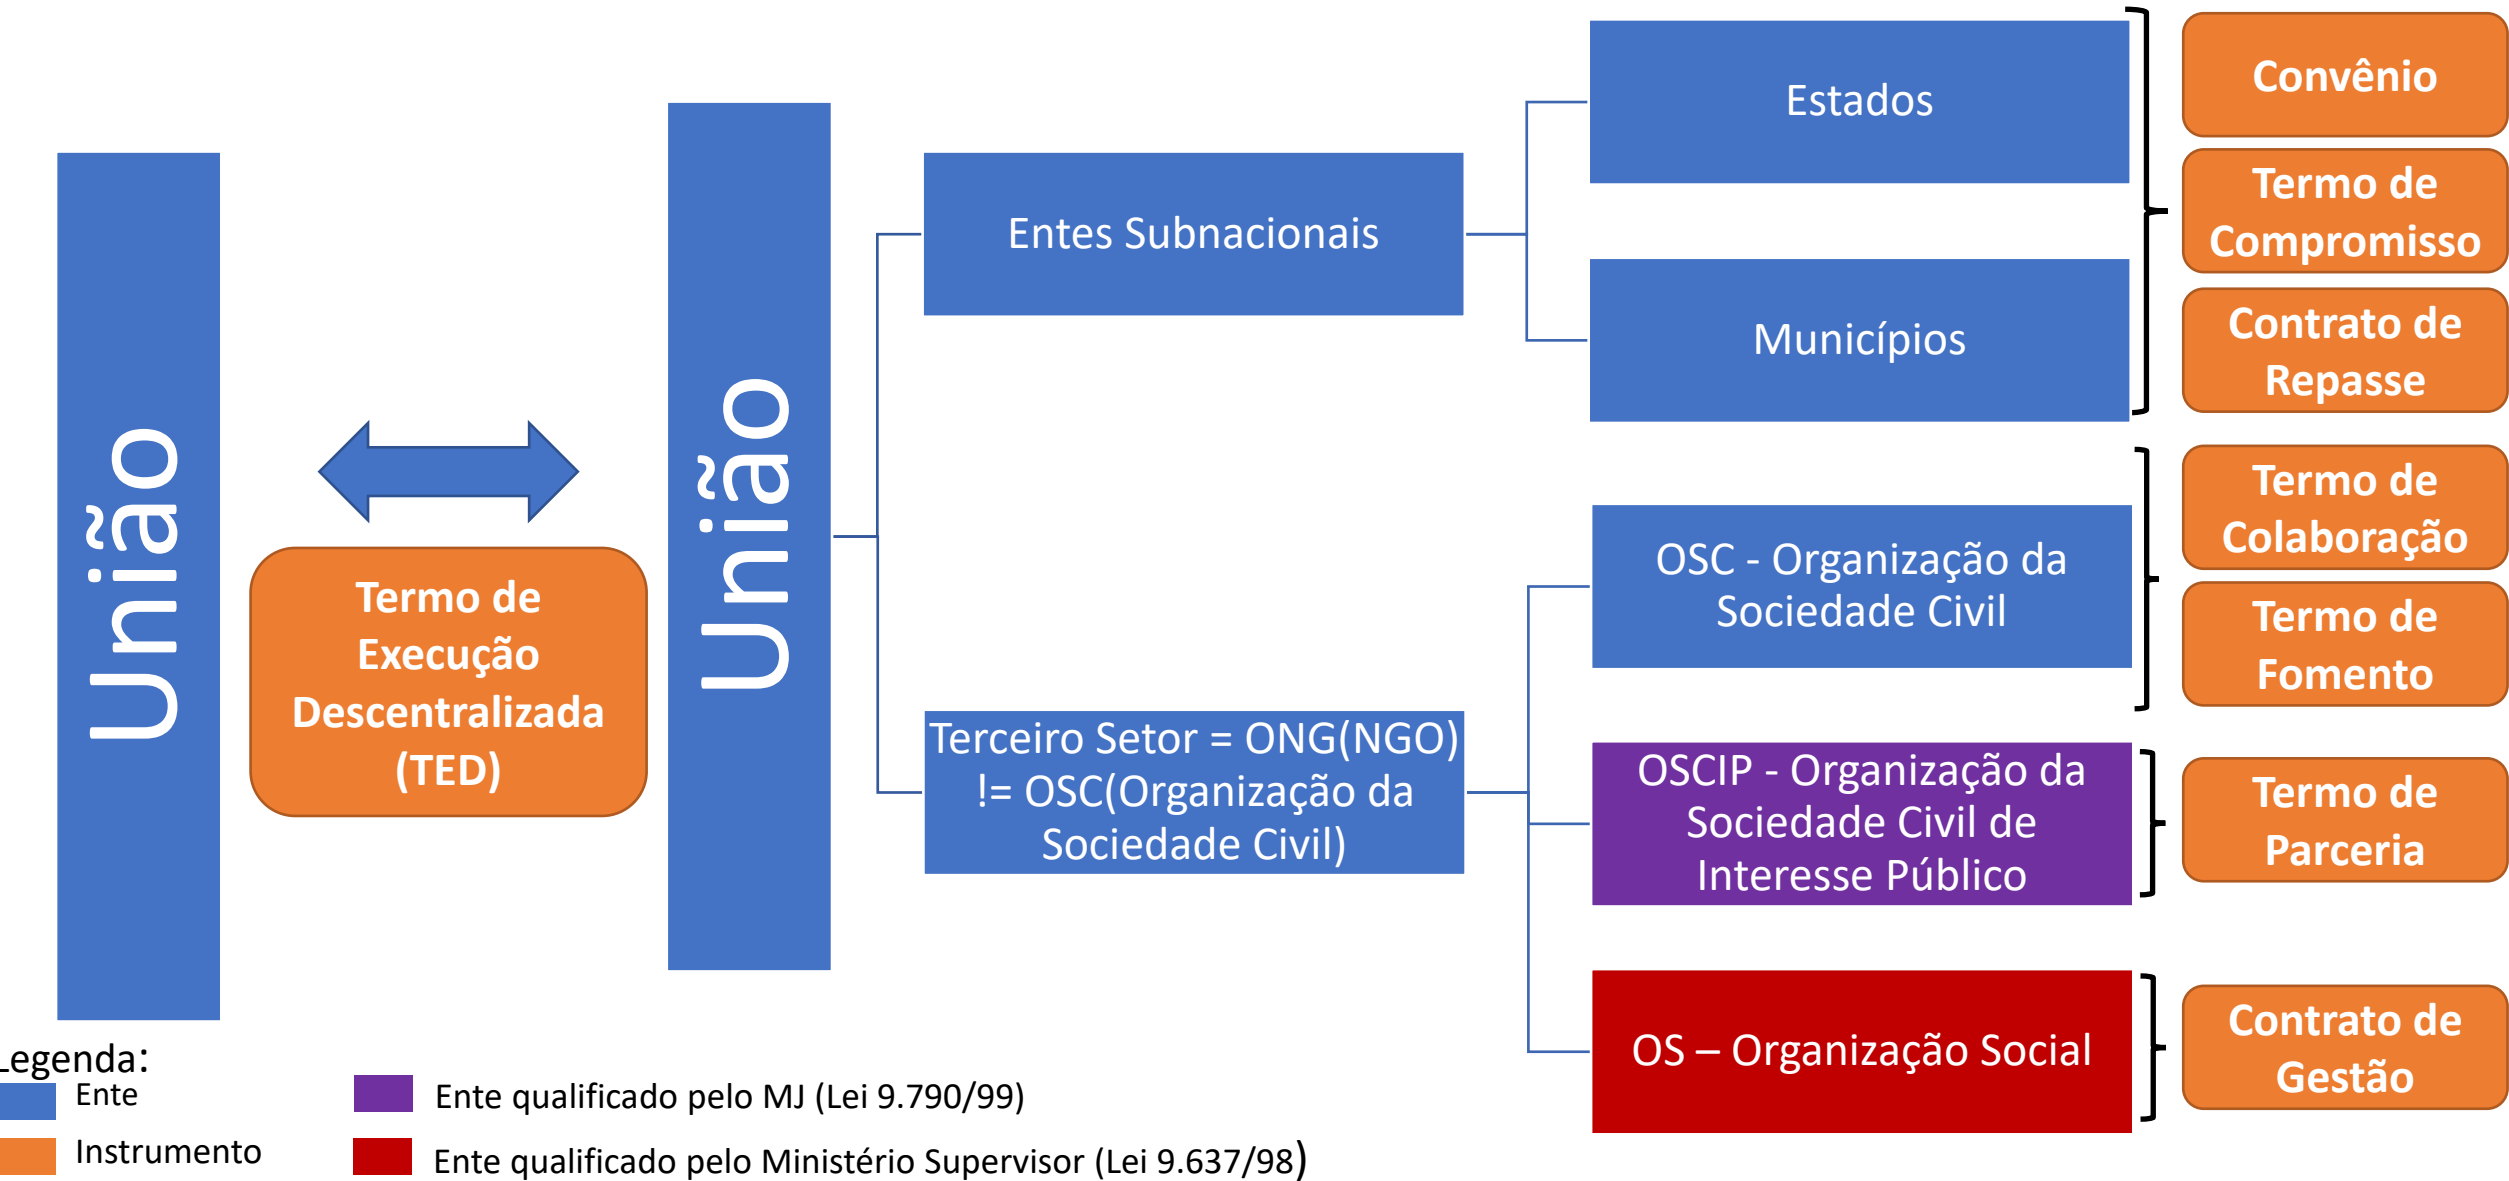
União

Termo de Execução Descentralizada (TED)

União

Entes Subnacionais

Estados

Municípios

Convênio

Termo de Compromisso

Contrato de Repasse

Terceiro Setor = ONG(NGO) != OSC(Organização da Sociedade Civil)

OSC - Organização da Sociedade Civil

Termo de Colaboração

Termo de Fomento

OSCIP - Organização da Sociedade Civil de Interesse Público

Termo de Parceria

OS – Organização Social

Contrato de Gestão

Legenda:
Ente
Instrumento
Ente qualificado pelo MJ (Lei 9.790/99)
Ente qualificado pelo Ministério Supervisor (Lei 9.637/98)